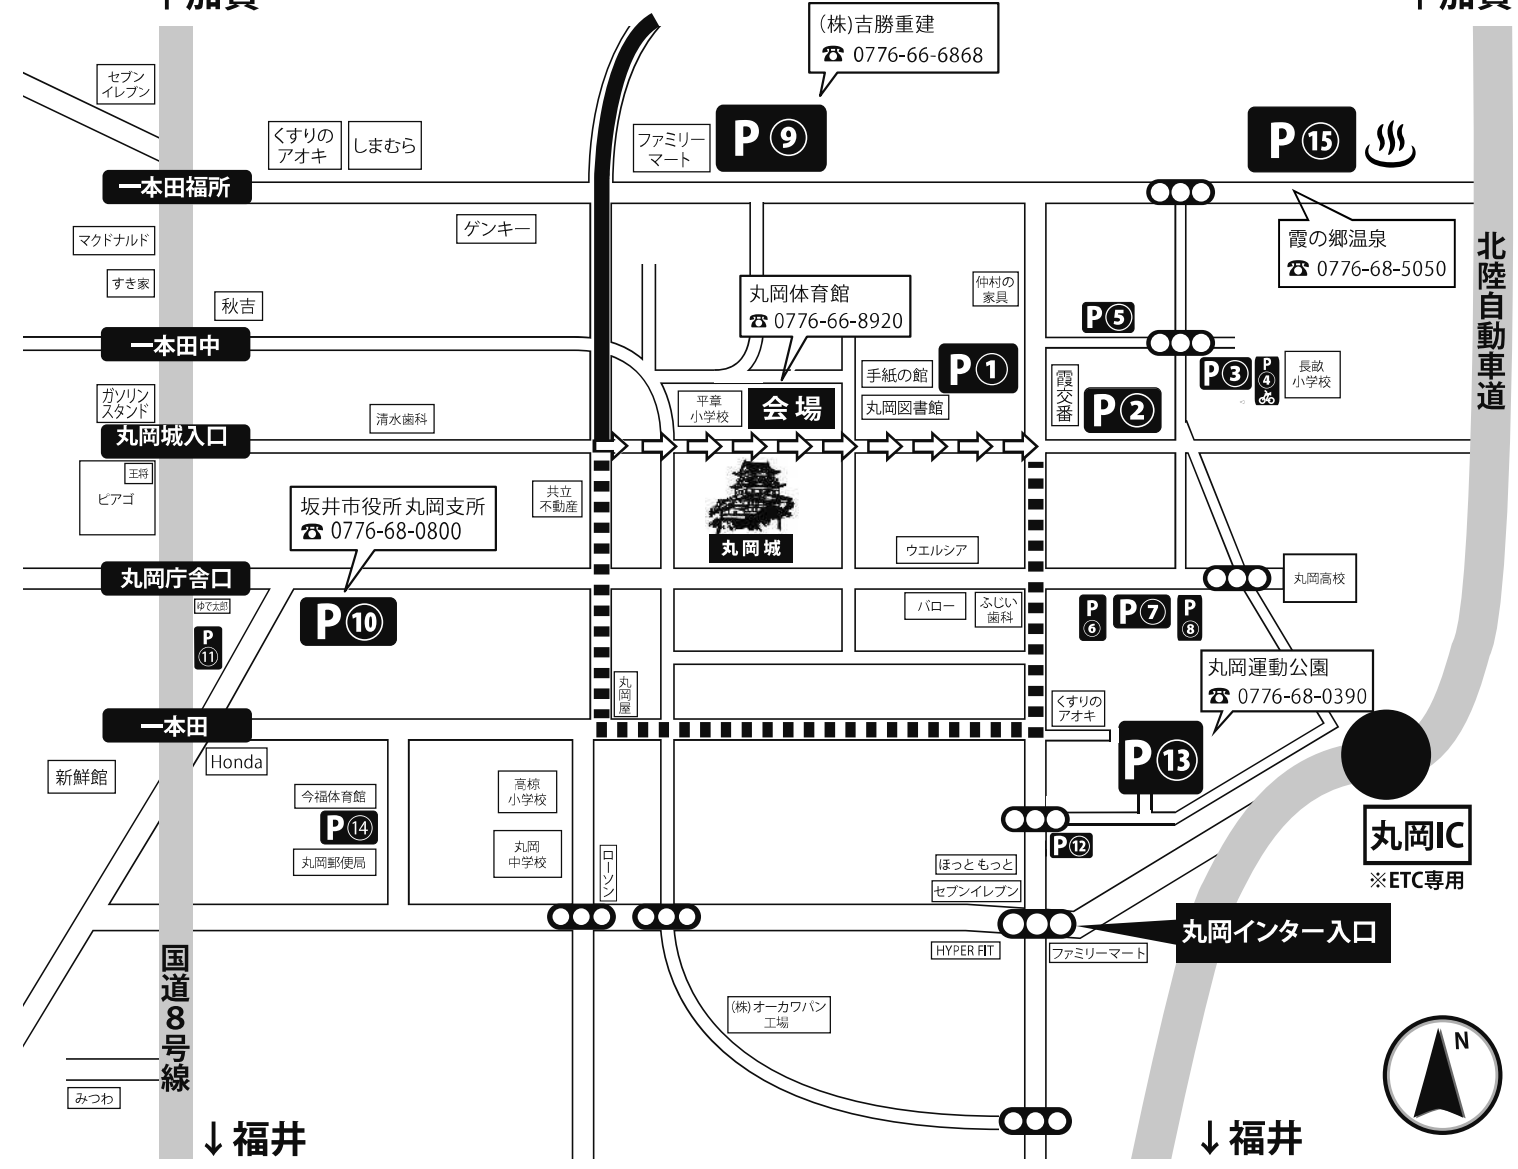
↑加賀

↑加賀

セブンイレブン

くすりのアオキ

しまむら

ファミリーマート

P⑨

(株)吉勝重建
☎ 0776-66-6868

P⑮

霞の郷温泉
☎ 0776-68-5050

一本田福所

ゲンキー

マクドナルド

すき家

秋吉

丸岡体育館
☎ 0776-66-8920

仲村の家具

P⑤

北陸自動車道

一本田中

手紙の館

P①

霞交番

P②

P③

P④

長畝小学校

ガソリンスタンド

平章小学校

会場

丸岡図書館

丸岡城入口

清水歯科

王将

ピアゴ

共立不動産

坂井市役所丸岡支所
☎ 0776-68-0800

丸岡城

ウエルシア

丸岡庁舎口

ゆで太郎

P⑩

P⑪

バロー

ふじい歯科

P⑥

P⑦

P⑧

丸岡高校

丸岡運動公園
☎ 0776-68-0390

丸岡屋

くすりのアオキ

一本田

P⑬

Honda

新鮮館

今福体育館

P⑭

丸岡郵便局

高椋小学校

丸岡中学校

ローソン

ほっともっと

セブンイレブン

P⑫

丸岡IC
※ETC専用

丸岡インター入口

HYPER FIT

ファミリーマート

国道8号線

(株)オーカワパン工場

みつわ

↓福井

↓福井

N